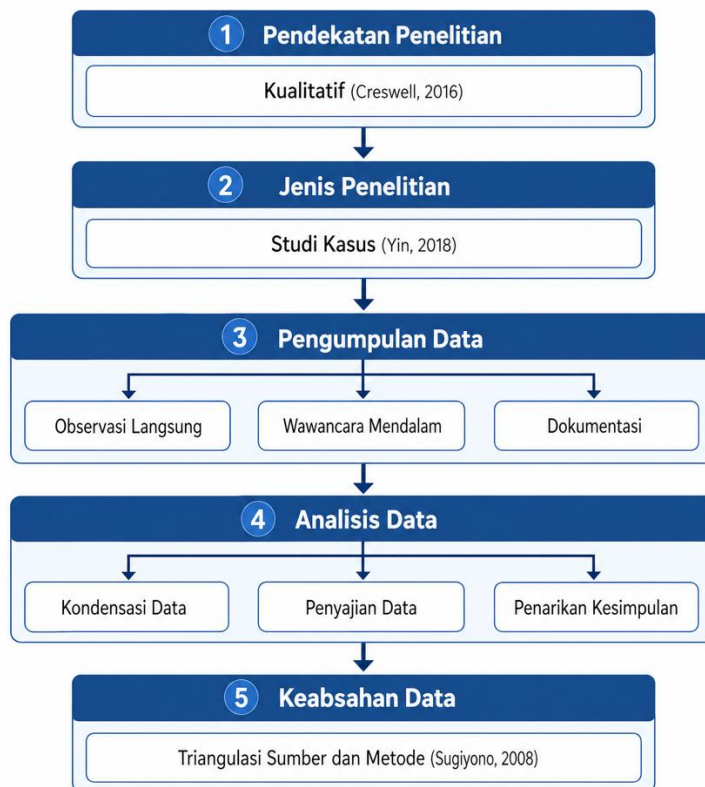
1 Pendekatan Penelitian

Kualitatif (Creswell, 2016)

2 Jenis Penelitian

Studi Kasus (Yin, 2018)

3 Pengumpulan Data

Observasi Langsung

Wawancara Mendalam

Dokumentasi

4 Analisis Data

Kondensasi Data

Penyajian Data

Penarikan Kesimpulan

5 Keabsahan Data

Triangulasi Sumber dan Metode (Sugiyono, 2008)